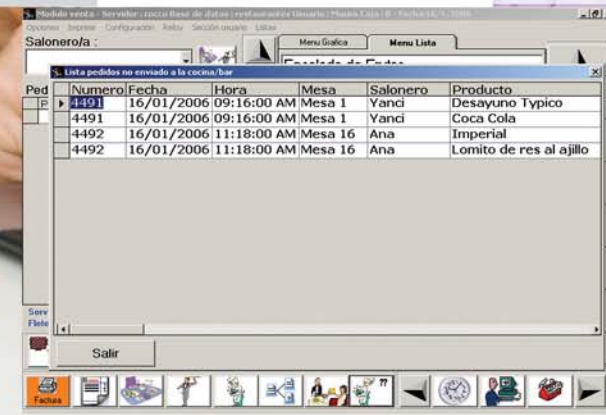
Modulo venta - Servidor : cocco Base de datos : restaurantes Usuario : Munoz Caja : 8 - Fecha 16/1/2006

Opciones Imprimir Configuracion Reloj Sección usuario Listas

Salonero/a :

Menu Grafica

Menu Lista

Ensalada de Frutas

Ped

P

Lista pedidos no enviado a la cocina/bar

| | Numero | Fecha | Hora | Mesa | Salonero | Producto |
|---|---|---|---|---|---|---|
| ▶ | 4491 | 16/01/2006 | 09:16:00 AM | Mesa 1 | Yanci | Desayuno Typico |
| | 4491 | 16/01/2006 | 09:16:00 AM | Mesa 1 | Yanci | Coca Cola |
| | 4492 | 16/01/2006 | 11:18:00 AM | Mesa 16 | Ana | Imperial |
| | 4492 | 16/01/2006 | 11:18:00 AM | Mesa 16 | Ana | Lomito de res al ajillo |

Serv

Flete

Salir

Factura